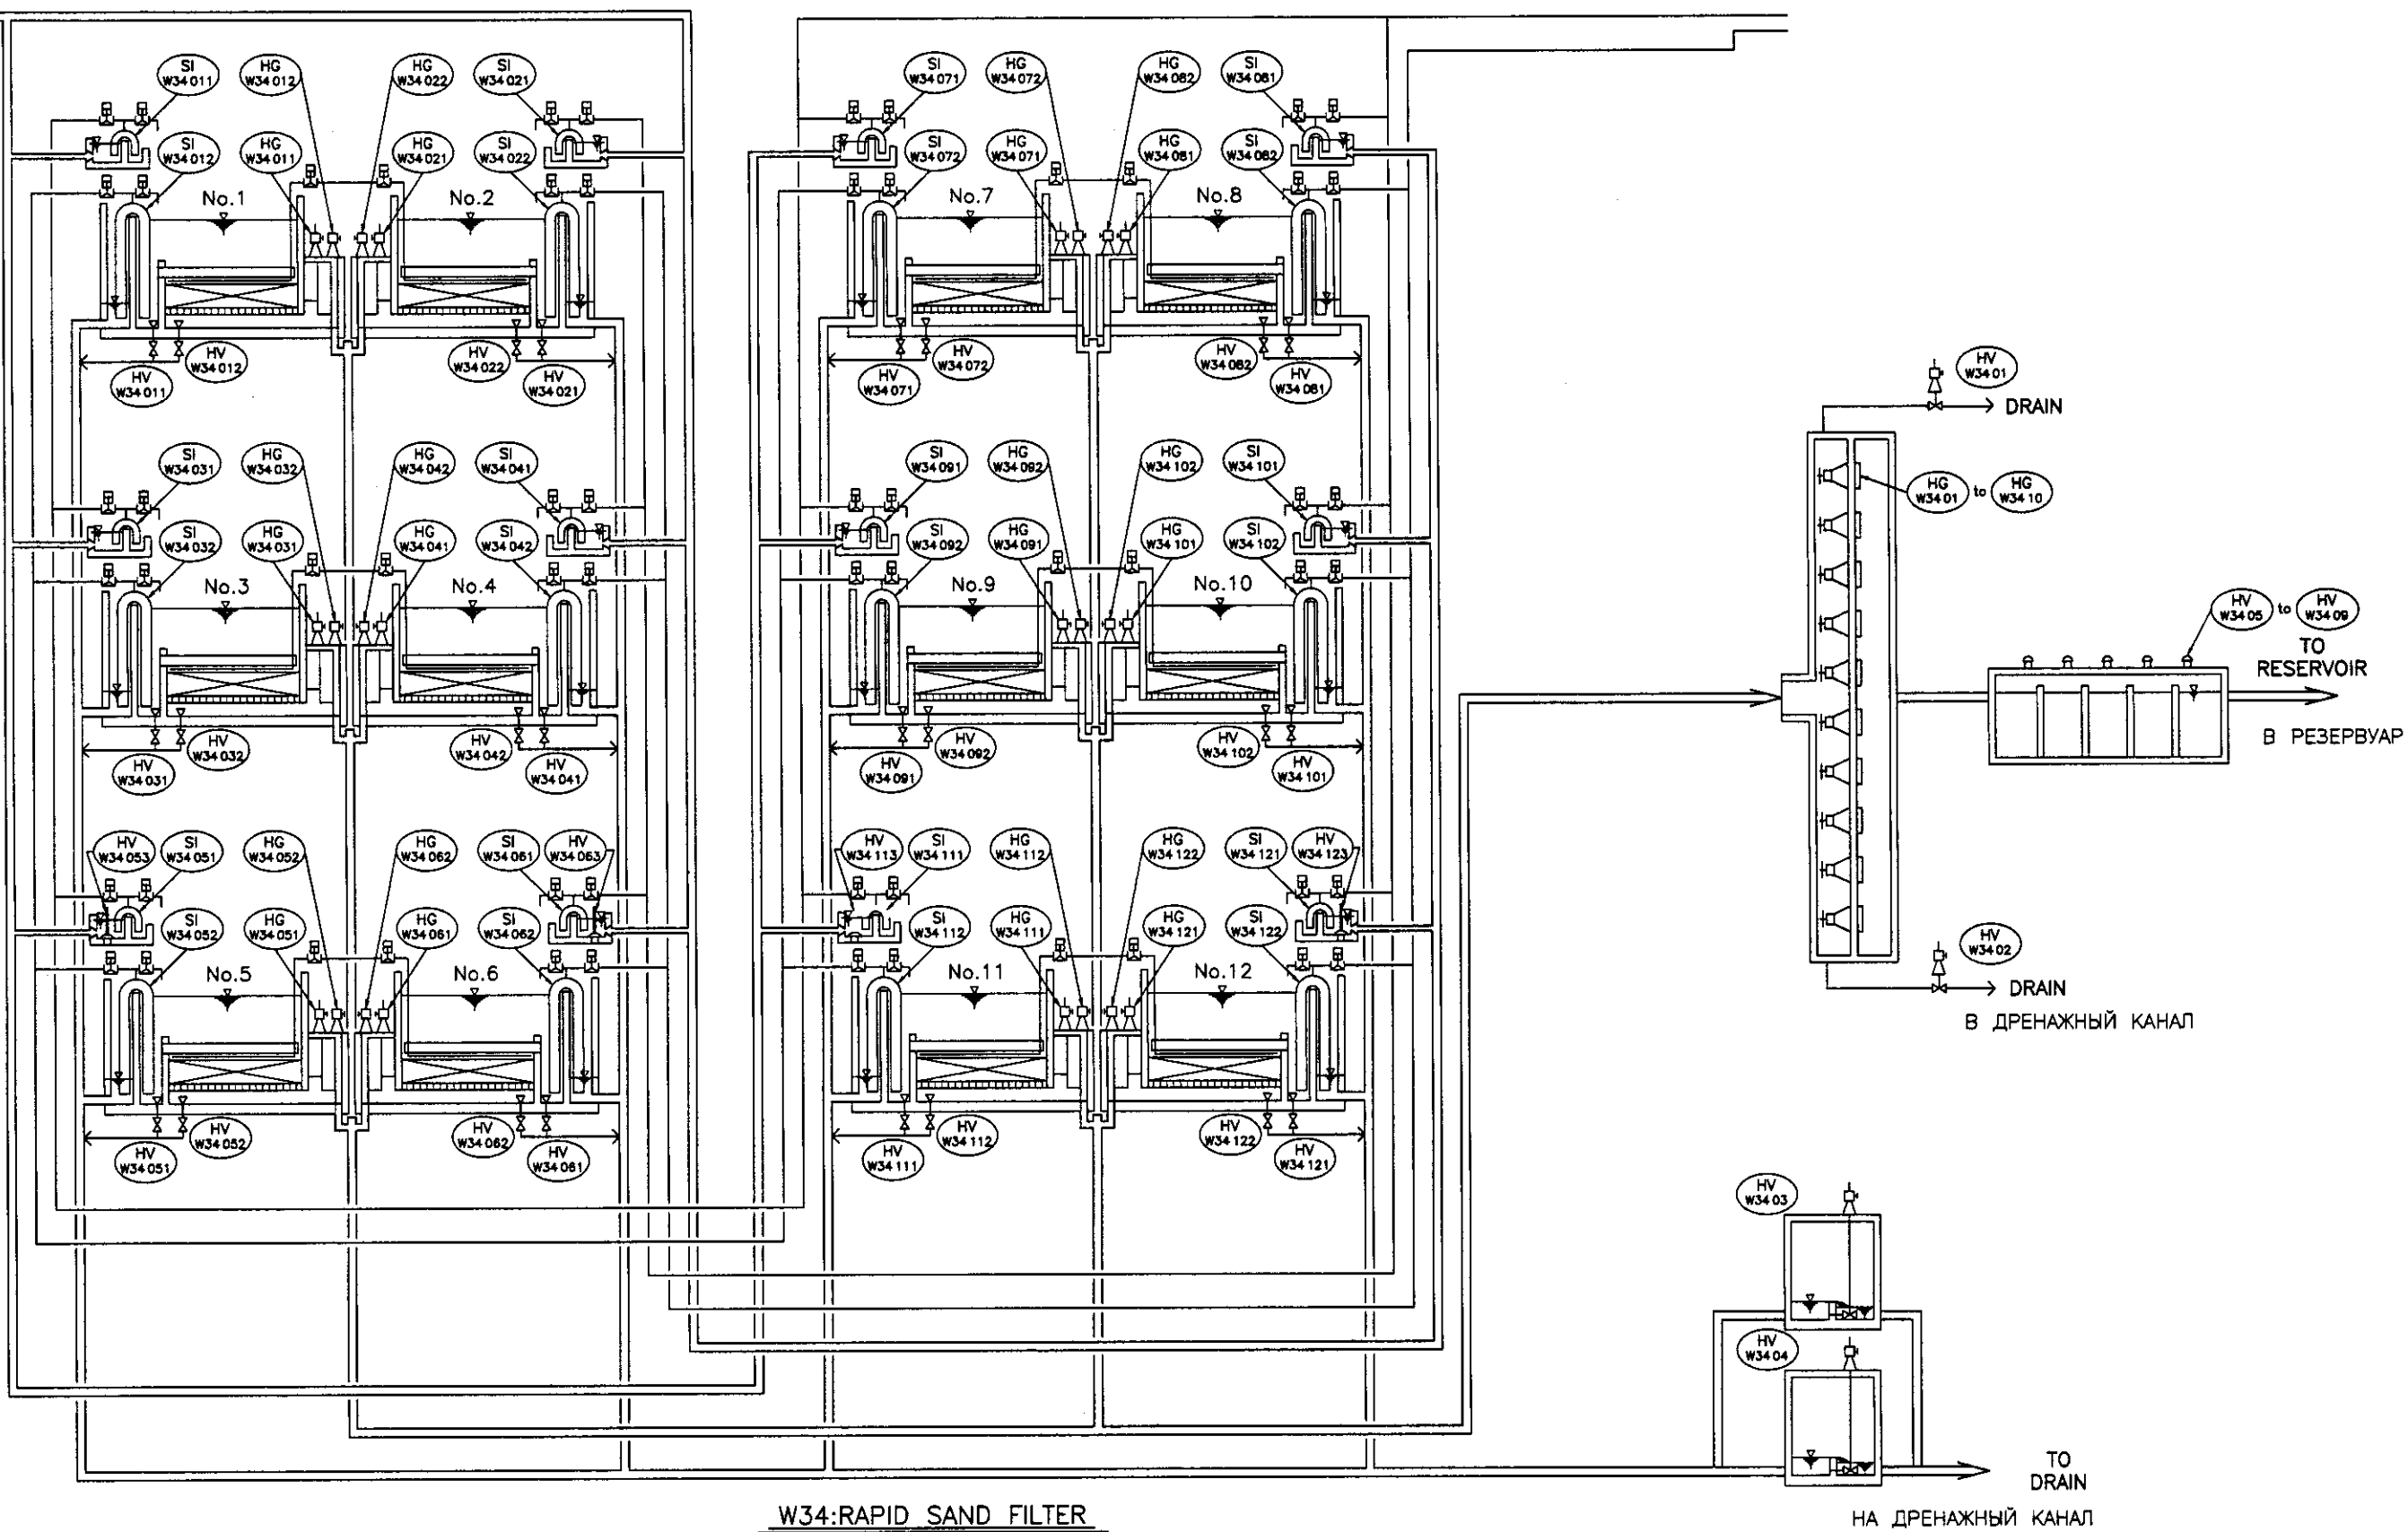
SI W34 011
HG W34 012
HG W34 022
SI W34 021
SI W34 012
HG W34 011
HG W34 021
SI W34 022
No.1
No.2
HV W34 012
HV W34 011
HV W34 022
HV W34 021

SI W34 031
HG W34 032
HG W34 042
SI W34 041
SI W34 032
HG W34 031
HG W34 041
SI W34 042
No.3
No.4
HV W34 032
HV W34 031
HV W34 042
HV W34 041

HV W34 053
SI W34 051
HG W34 052
HG W34 062
SI W34 061
HV W34 063
SI W34 052
HG W34 051
HG W34 061
SI W34 062
No.5
No.6
HV W34 052
HV W34 051
HV W34 062
HV W34 061

SI W34 071
HG W34 072
HG W34 082
SI W34 081
SI W34 072
HG W34 071
HG W34 081
SI W34 082
No.7
No.8
HV W34 072
HV W34 071
HV W34 082
HV W34 081

SI W34 091
HG W34 092
HG W34 102
SI W34 101
SI W34 092
HG W34 091
HG W34 101
SI W34 102
No.9
No.10
HV W34 092
HV W34 091
HV W34 102
HV W34 101

HV W34 113
SI W34 111
HG W34 112
HG W34 122
SI W34 121
HV W34 123
SI W34 112
HG W34 111
HG W34 121
SI W34 122
No.11
No.12
HV W34 112
HV W34 111
HV W34 122
HV W34 121

HV W34 01
DRAIN
HG W34 01 to HG W34 10
HV W34 05 to HV W34 09
TO RESERVOIR
В РЕЗЕРВУАР
HV W34 02
DRAIN
В ДРЕНАЖНЫЙ КАНАЛ

HV W34 03
HV W34 04
TO DRAIN
НА ДРЕНАЖНЫЙ КАНАЛ

W34:RAPID SAND FILTER